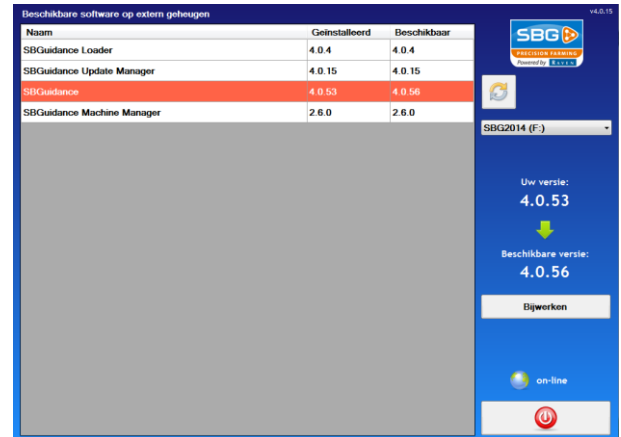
Beschikbare software op extern geheugen

v4.0.15

| Naam | Geinstalleerd | Beschikbaar |
|---|---|---|
| SBGuidance Loader | 4.0.4 | 4.0.4 |
| SBGuidance Update Manager | 4.0.15 | 4.0.15 |
| SBGuidance | 4.0.53 | 4.0.56 |
| SBGuidance Machine Manager | 2.6.0 | 2.6.0 |

SBG
PRECISION FARMING
Powered by RAVEN

SBG2014 (F:)

Uw versie:
4.0.53

Beschikbare versie:
4.0.56

Bijwerken

on-line